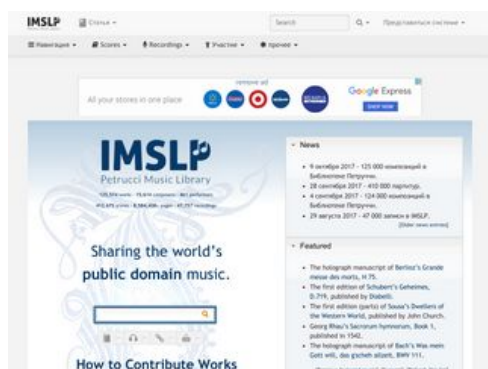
IMSLP Статья Search Представиться системе

Навигация Scores Recordings Участие прочее

remove ad

All your stores in one place

Google Express

SHOP NOW

IMSLP

Petrucci Music Library

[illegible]

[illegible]

Sharing the world's public domain music.

How to Contribute Works

News

• 9 октября 2017 - 125 000 композиций в Библиотеке Петруччи.
• 28 сентября 2017 - 410 000 партитур.
• 4 сентября 2017 - 124 000 композиций в Библиотеке Петруччи.
• 29 августа 2017 - 47 000 записи в IMSLP.

[Older news entries]

Featured

• The holograph manuscript of Berlioz's Grande messe des morts, H.75.
• The first edition of Schubert's Geheimes, D.719, published by Diabelli.
• The first edition (parts) of Sousa's Dwellers of the Western World, published by John Church.
• Georg Rhau's Sacrorum hymnorum, Book 1, published in 1542.
• The holograph manuscript of Bach's Was mein Gott will, das gscheh allzeit, BWV 111.